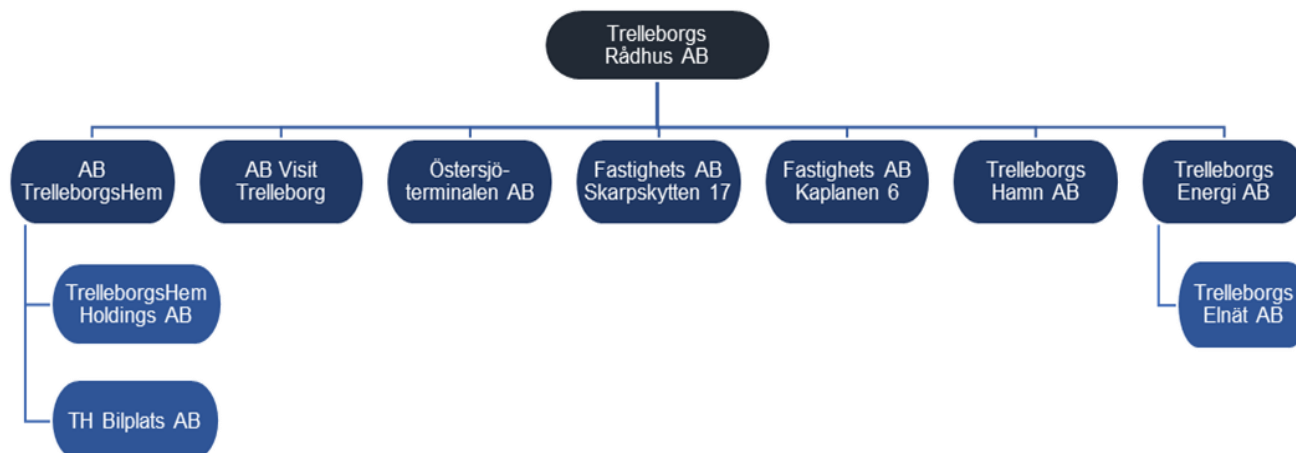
Trelleborgs Rådhus AB

AB TrelleborgsHem

AB Visit Trelleborg

Östersjö-terminalen AB

Fastighets AB Skarpskytten 17

Fastighets AB Kaplanen 6

Trelleborgs Hamn AB

Trelleborgs Energi AB

TrelleborgsHem Holdings AB

TH Bilplats AB

Trelleborgs Elnät AB